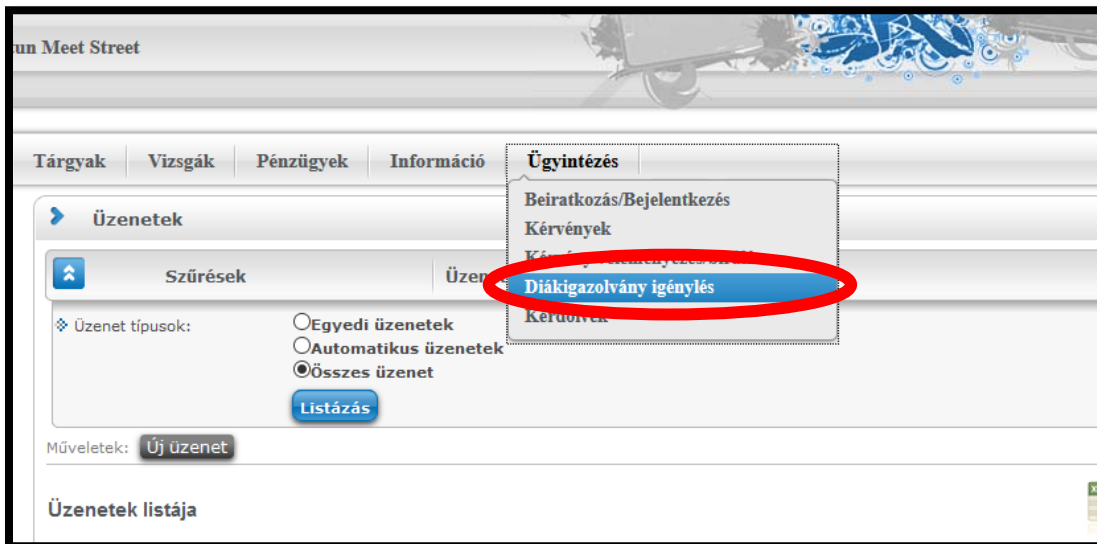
un Meet Street

Tárgyak | Vizsgák | Pénzügyek | Információ | Ügyintézés

Beiratkozás/Bejelentkezés
Kérvények
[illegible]
Diákigazolvány igénylés
Kérdőívek

Üzenetek

Szűrések

Üzen

Üzenet típusok:
Egyedi üzenetek
Automatikus üzenetek
Összes üzenet
Listázás

Műveletek: Új üzenet

Üzenetek listája